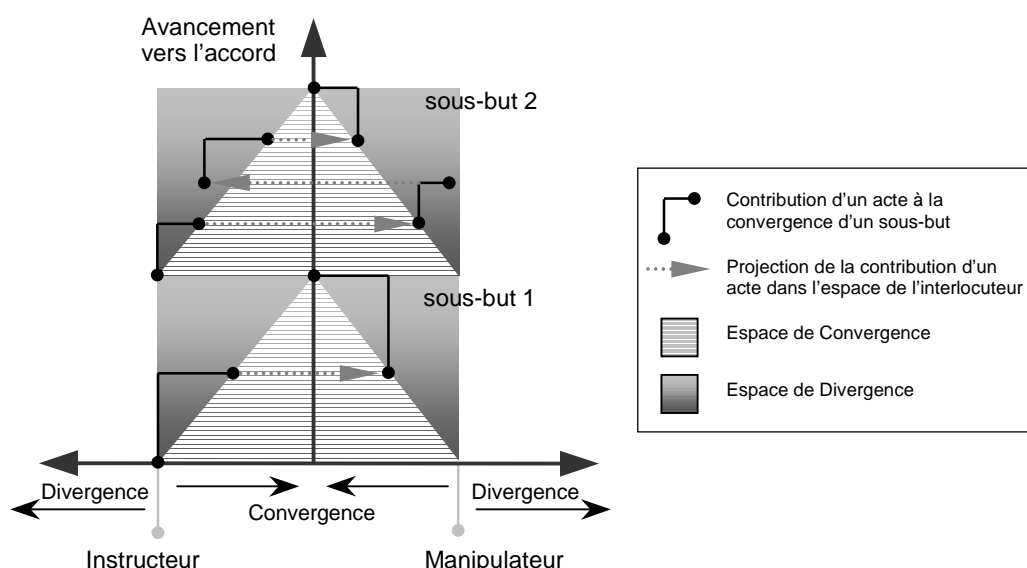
Avancement vers l'accord

sous-but 2

sous-but 1

Divergence

Convergence

Divergence

Instructeur

Manipulateur

Contribution d'un acte à la convergence d'un sous-but

Projection de la contribution d'un acte dans l'espace de l'interlocuteur

Espace de Convergence

Espace de Divergence